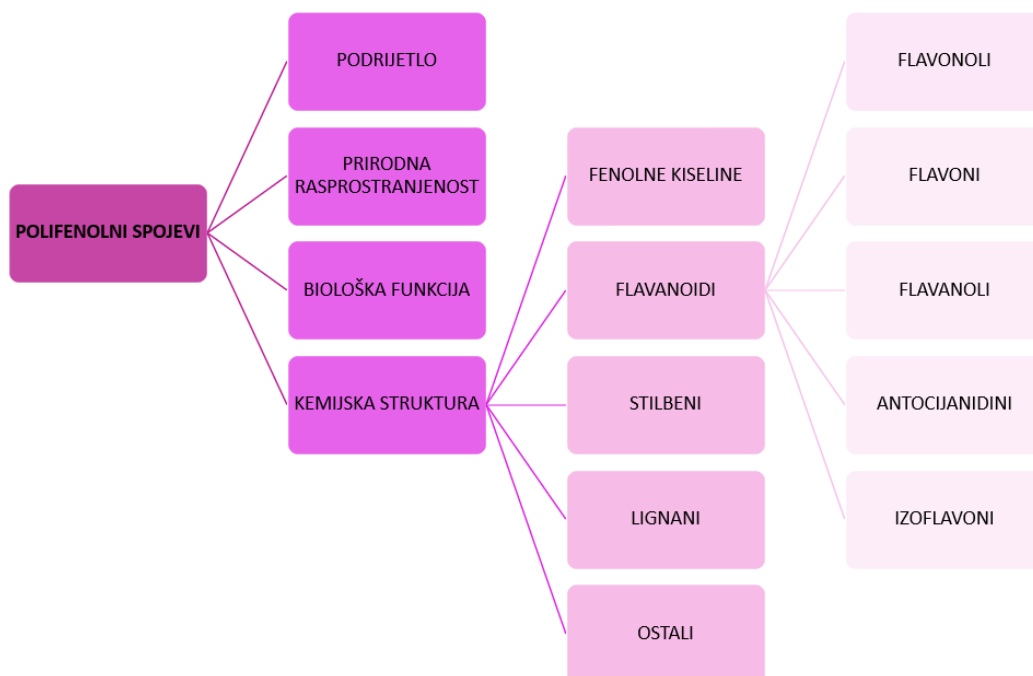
POLIFENOLNI SPOJEVI

PODRIJETLO

PRIRODNA RASPROSTRANJENOST

BIOLOŠKA FUNKCIJA

KEMIJSKA STRUKTURA

FENOLNE KISELINE

FLAVANOIDI

STILBENI

LIGNANI

OSTALI

FLAVONOLI

FLAVONI

FLAVANOLI

ANTOCIJANIDINI

IZOFLAVONI